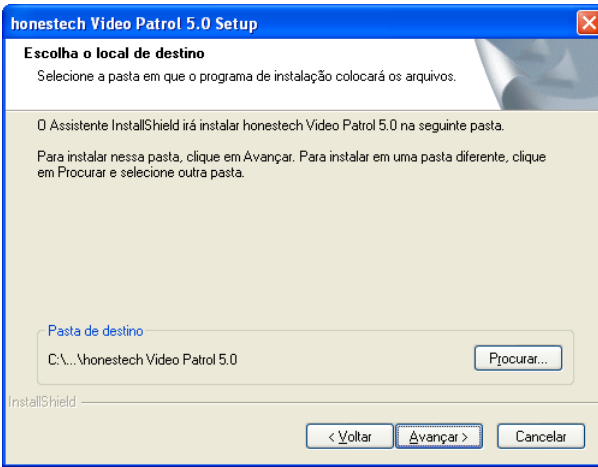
honestech Video Patrol 5.0 Setup

Escolha o local de destino

Selecione a pasta em que o programa de instalação colocará os arquivos.

O Assistente InstallShield irá instalar honestech Video Patrol 5.0 na seguinte pasta.

Para instalar nessa pasta, clique em Avançar. Para instalar em uma pasta diferente, clique em Procurar e selecione outra pasta.

Pasta de destino

C:\...\honestech Video Patrol 5.0

Procurar...

InstallShield

< Voltar

Avançar >

Cancelar